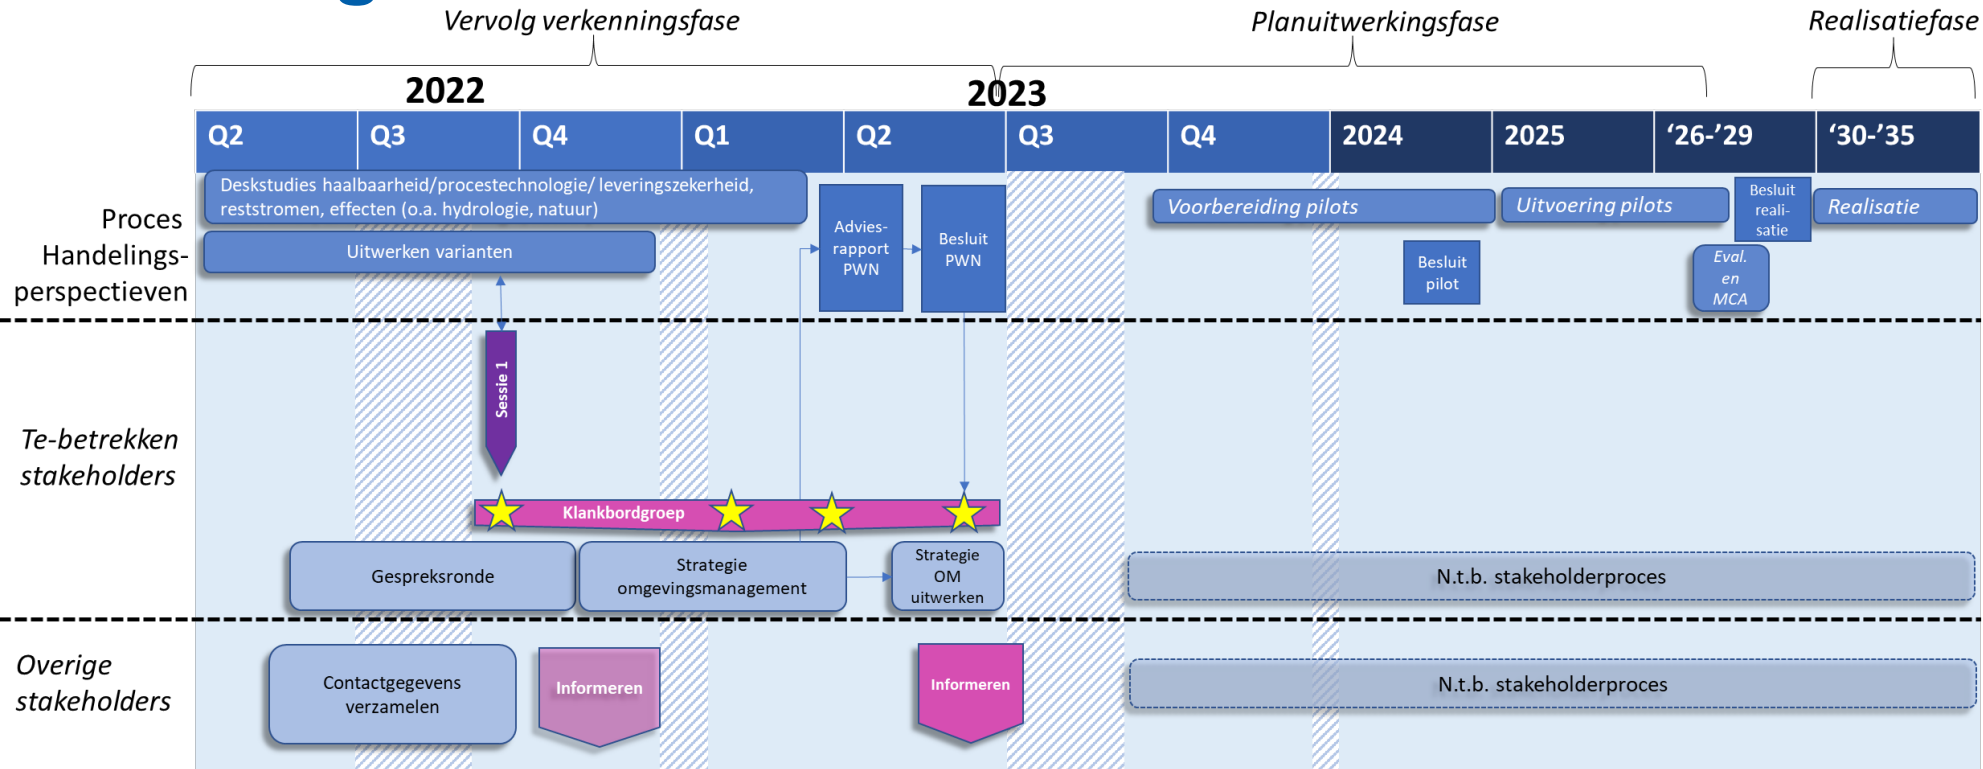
Vervolg verkenningsfase

Planuitwerkingsfase

Realisatiefase

2022

2023

| Q2 | Q3 | Q4 | Q1 | Q2 | Q3 | Q4 | 2024 | 2025 | '26-'29 | '30-'35 |
|---|---|---|---|---|---|---|---|---|---|---|

Proces Handelings-perspectieven

Deskstudies haalbaarheid/procestechnologie/ leveringszekerheid, reststromen, effecten (o.a. hydrologie, natuur)

Uitwerken varianten

Advies-rapport PWN

Besluit PWN

Voorbereiding pilots

Uitvoering pilots

Besluit reali-satie

Realisatie

Besluit pilot

Eval. en MCA

Te-betrekken stakeholders

Sessie 1

Klankbordgroep

Gespreksronde

Strategie omgevingsmanagement

Strategie OM uitwerken

N.t.b. stakeholderproces

Overige stakeholders

Contactgegevens verzamelen

Informeren

Informeren

N.t.b. stakeholderproces